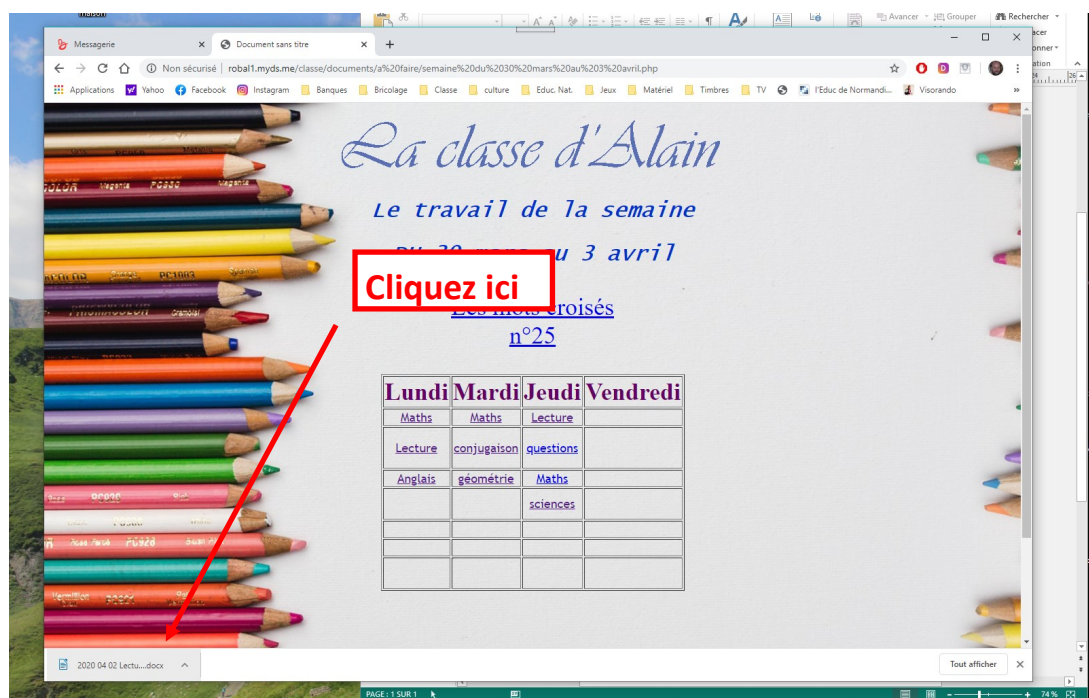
Maison

Avancer
Grouper
Rechercher
acer
onner
ation

Messagerie ×
Document sans titre ×
+

Non sécurisé | robal1.myds.me/classe/documents/a%20faire/semaine%20du%2030%20mars%20au%203%20avril.php

Applications
Yahoo
Facebook
Instagram
Banques
Bricolage
Classe
culture
Educ. Nat.
Jeux
Matériel
Timbres
TV
l'Educ de Normandi...
Visorando

La classe d'Alain

Le travail de la semaine

Du 30 mars au 3 avril

Cliquez ici

Les mots croisés
n°25

| Lundi | Mardi | Jeudi | Vendredi |
|---|---|---|---|
| Maths | Maths | Lecture | |
| Lecture | conjugaison | questions | |
| Anglais | géométrie | Maths | |
| | | sciences | |
| | | | |
| | | | |
| | | | |

2020 04 02 Lectu....docx

Tout afficher

PAGE : 1 SUR 1
74 %